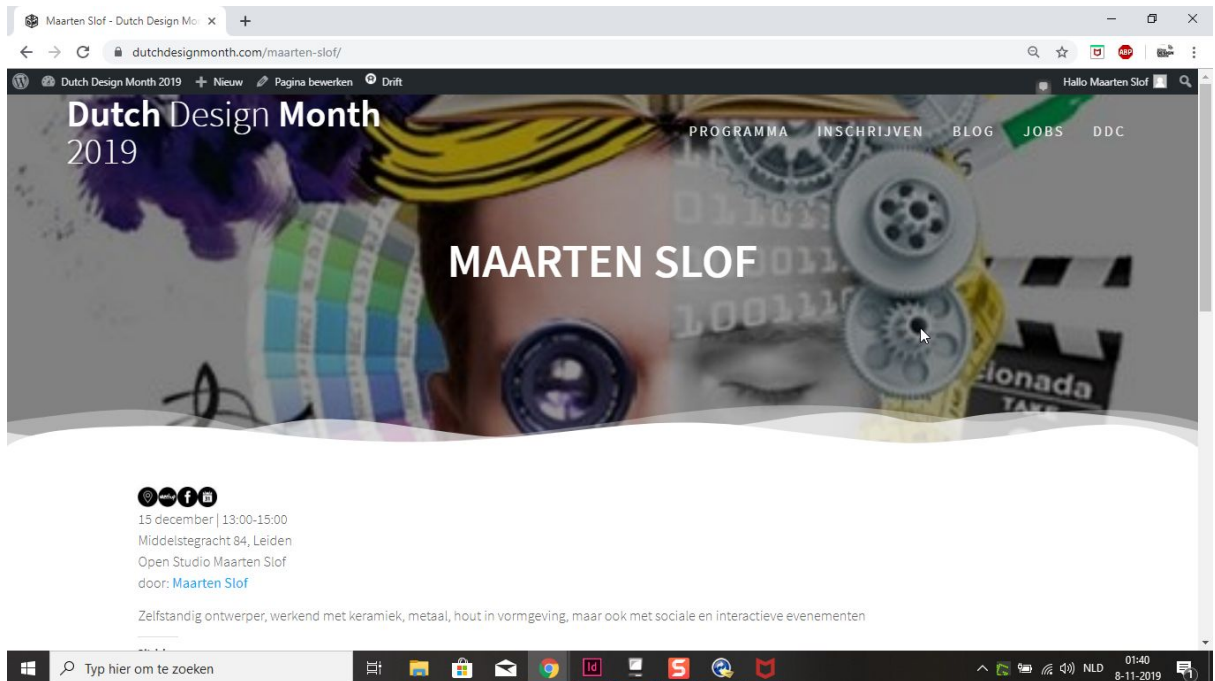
Maarten Slof - Dutch Design Mo ×
+
dutchdesignmonth.com/maarten-slof/
Dutch Design Month 2019 + Nieuw Pagina bewerken Drift
Hallo Maarten Slof

Dutch Design Month 2019

PROGRAMMA INSCHRIJVEN BLOG JOBS DDC

MAARTEN SLOF

15 december | 13:00-15:00
Middelstegracht 84, Leiden
Open Studio Maarten Slof
door: Maarten Slof

Zelfstandig ontwerper, werkend met keramiek, metaal, hout in vormgeving, maar ook met sociale en interactieve evenementen

Typ hier om te zoeken
NLD 01:40 8-11-2019